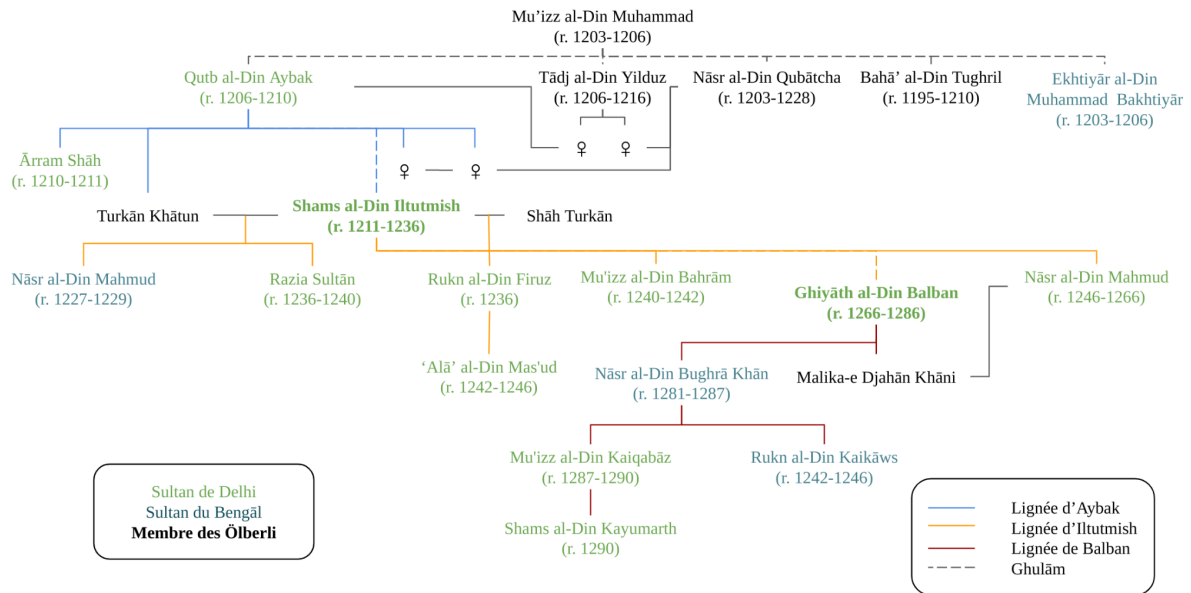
Mu’izz al-Din Muhammad
(r. 1203-1206)

Qutb al-Din Aybak
(r. 1206-1210)

Tādj al-Din Yilduz
(r. 1206-1216)

Nāsr al-Din Qubātcha
(r. 1203-1228)

Bahā’ al-Din Tughril
(r. 1195-1210)

Ekhtiyār al-Din Muhammad Bakhtiyār
(r. 1203-1206)

♀ ♀

Ārram Shāh
(r. 1210-1211)

♀ ♀

Turkān Khātun

**Shams al-Din Iltutmish**
**(r. 1211-1236)**

Shāh Turkān

Nāsr al-Din Mahmud
(r. 1227-1229)

Razia Sultān
(r. 1236-1240)

Rukn al-Din Firuz
(r. 1236)

Mu'izz al-Din Bahrām
(r. 1240-1242)

**Ghiyāth al-Din Balban**
**(r. 1266-1286)**

Nāsr al-Din Mahmud
(r. 1246-1266)

‘Alā’ al-Din Mas'ud
(r. 1242-1246)

Nāsr al-Din Bughrā Khān
(r. 1281-1287)

Malika-e Djahān Khāni

Mu'izz al-Din Kaiqabāz
(r. 1287-1290)

Rukn al-Din Kaikāws
(r. 1242-1246)

Shams al-Din Kayumarth
(r. 1290)

Sultan de Delhi
Sultan du Bengāl
**Membre des Ölberli**

Lignée d’Aybak
Lignée d’Iltutmish
Lignée de Balban
Ghulām